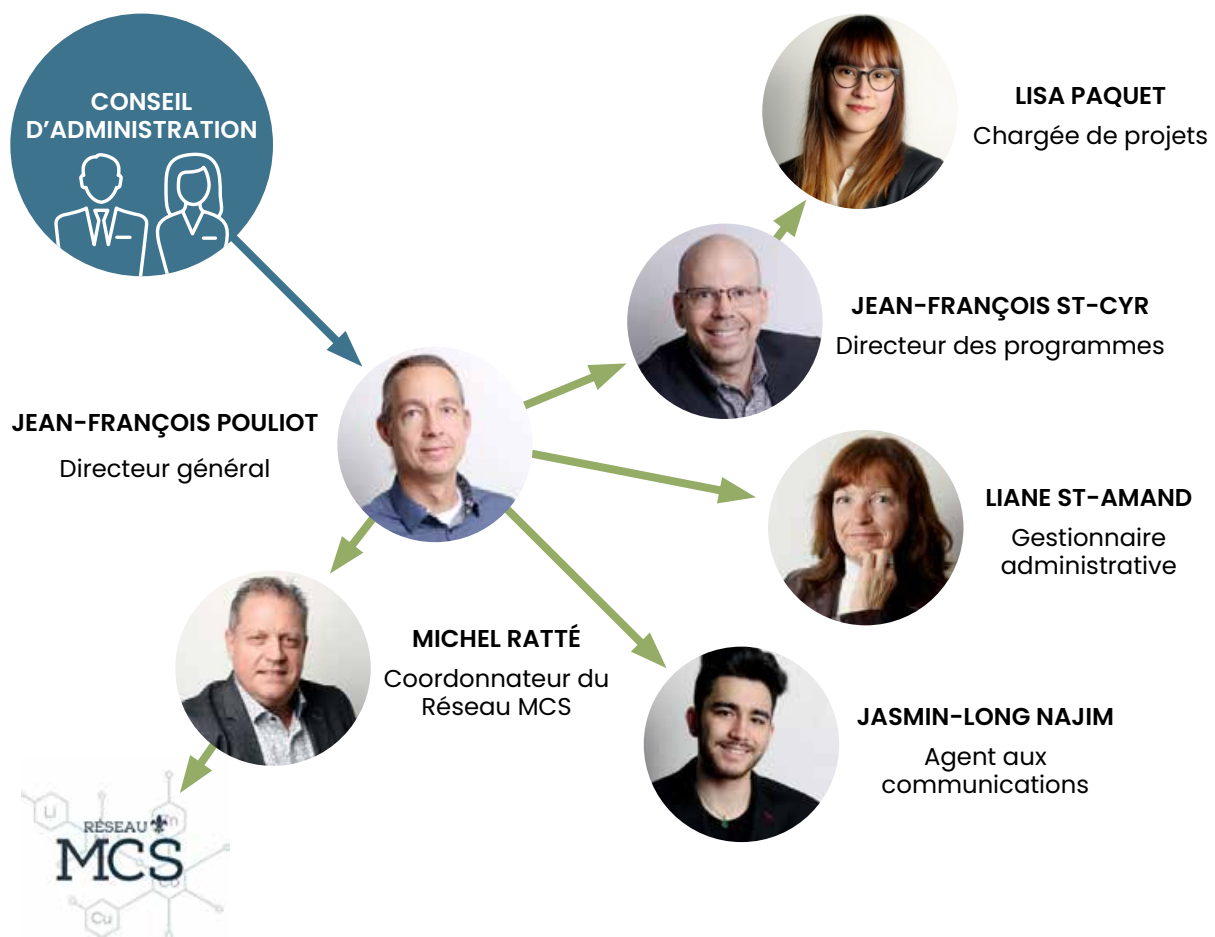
CONSEIL D'ADMINISTRATION

LISA PAQUET
Chargée de projets

JEAN-FRANÇOIS ST-CYR
Directeur des programmes

JEAN-FRANÇOIS POULIOT
Directeur général

LIANE ST-AMAND
Gestionnaire administrative

MICHEL RATTÉ
Coordonnateur du Réseau MCS

JASMIN-LONG NAJIM
Agent aux communications

Li
RÉSEAU
MCS
Cu